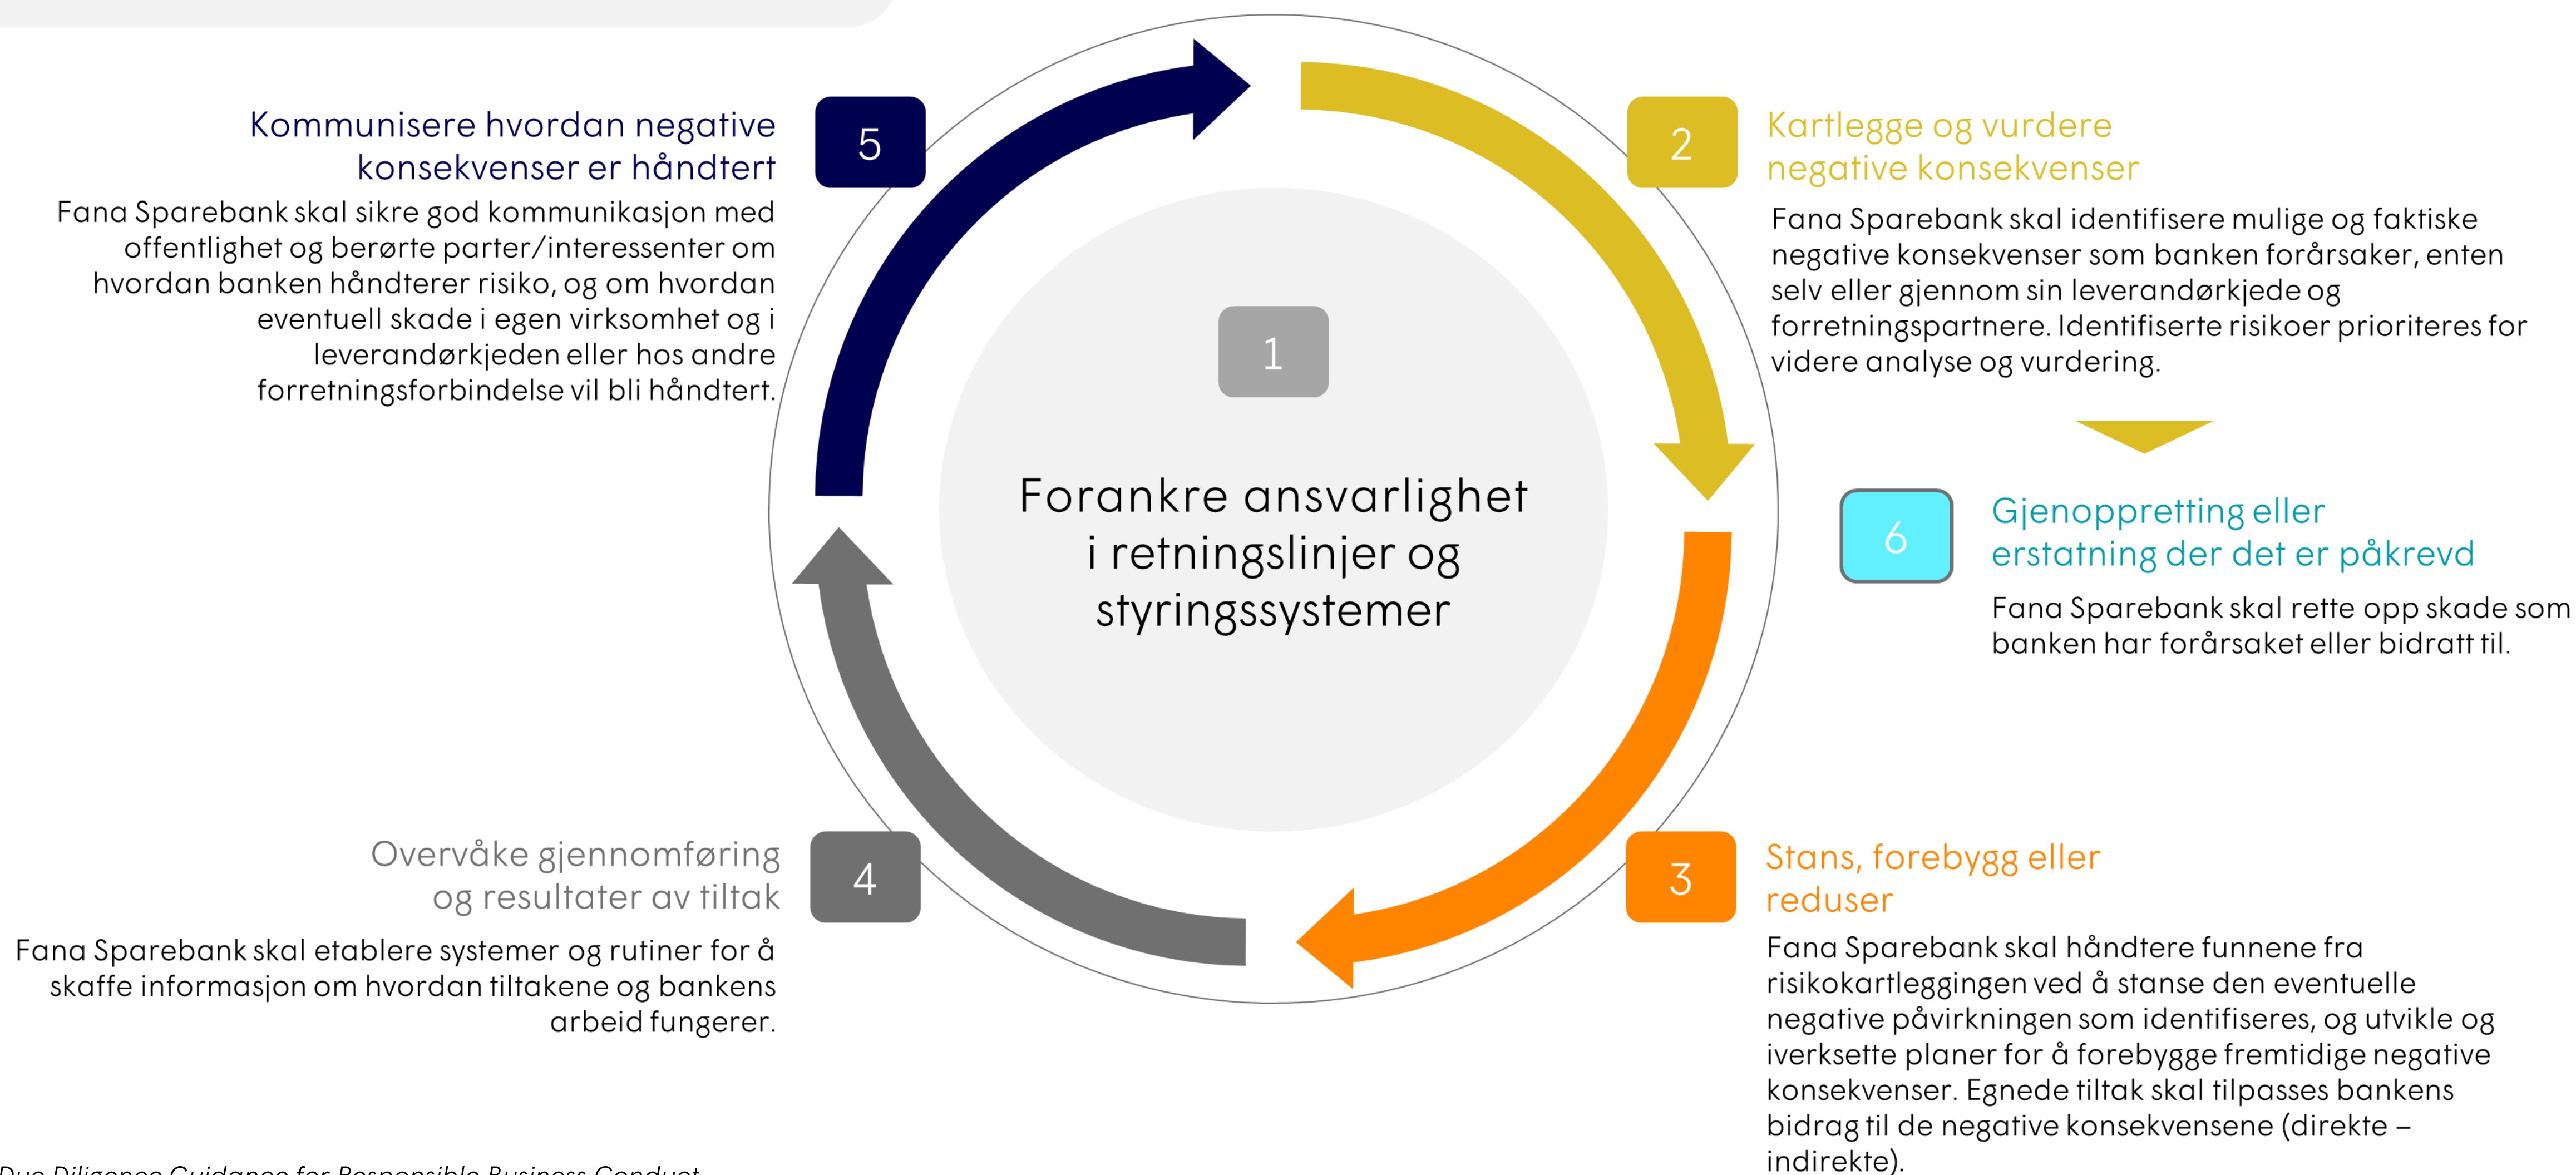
5

Kommunisere hvordan negative konsekvenser er håndtert

Fana Sparebank skal sikre god kommunikasjon med offentlighet og berørte parter/interessenter om hvordan banken håndterer risiko, og om hvordan eventuell skade i egen virksomhet og i leverandørkjeden eller hos andre forretningsforbindelse vil bli håndtert.

2

Kartlegge og vurdere negative konsekvenser

Fana Sparebank skal identifisere mulige og faktiske negative konsekvenser som banken forårsaker, enten selv eller gjennom sin leverandørkjede og forretningspartnere. Identifiserte risikoer prioriteres for videre analyse og vurdering.

1

Forankre ansvarlighet i retningslinjer og styringssystemer

6

Gjenoppretting eller erstatning der det er påkrevd

Fana Sparebank skal rette opp skade som banken har forårsaket eller bidratt til.

4

Overvåke gjennomføring og resultater av tiltak

Fana Sparebank skal etablere systemer og rutiner for å skaffe informasjon om hvordan tiltakene og bankens arbeid fungerer.

3

Stans, forebygg eller reduser

Fana Sparebank skal håndtere funnene fra risikokartleggingen ved å stanse den eventuelle negative påvirkningen som identifiseres, og utvikle og iverksette planer for å forebygge fremtidige negative konsekvenser. Egnede tiltak skal tilpasses bankens bidrag til de negative konsekvensene (direkte – indirekte).

Due Diligence Guidance for Responsible Business Conduct